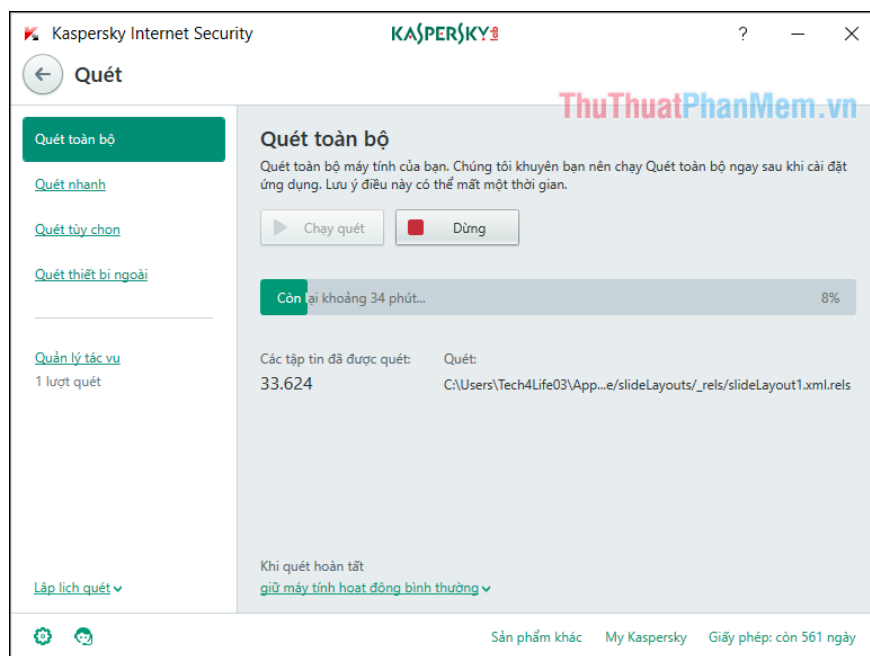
Kaspersky Internet Security
KASPERSKY lab
?
Quét

ThuThuatPhanMem.vn

Quét toàn bộ
Quét nhanh
Quét tùy chọn
Quét thiết bị ngoài

Quản lý tác vụ
1 lượt quét

Lập lịch quét

Quét toàn bộ

Quét toàn bộ máy tính của bạn. Chúng tôi khuyên bạn nên chạy Quét toàn bộ ngay sau khi cài đặt ứng dụng. Lưu ý điều này có thể mất một thời gian.

Chạy quét
Dừng

Còn lại khoảng 34 phút...
8%

Các tập tin đã được quét:
33.624

Quét:
C:\Users\Tech4Life03\App...e/slideLayouts/_rels/slideLayout1.xml.rels

Khi quét hoàn tất
giữ máy tính hoạt động bình thường

Sản phẩm khác
My Kaspersky
Giấy phép: còn 561 ngày